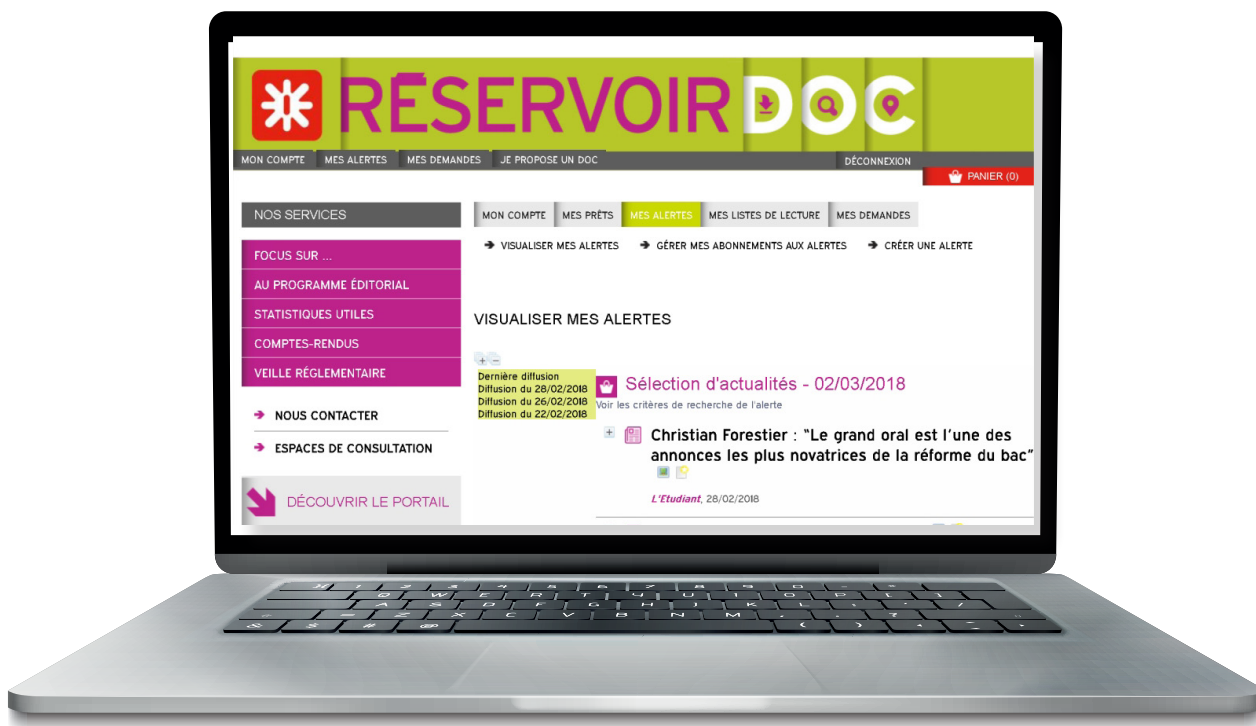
RÉSERVOIR DOC

MON COMPTE MES ALERTES MES DEMANDES JE PROPOSE UN DOC DÉCONNEXION

PANIER (0)

NOS SERVICES

FOCUS SUR ...

AU PROGRAMME ÉDITORIAL

STATISTIQUES UTILES

COMPTES-RENDUS

VEILLE RÉGLEMENTAIRE

NOUS CONTACTER

ESPACES DE CONSULTATION

DÉCOUVRIR LE PORTAIL

MON COMPTE MES PRÊTS MES ALERTES MES LISTES DE LECTURE MES DEMANDES

VISUALISER MES ALERTES GÉRER MES ABONNEMENTS AUX ALERTES CRÉER UNE ALERTE

VISUALISER MES ALERTES

+ −

Dernière diffusion
Diffusion du 28/02/2018
Diffusion du 26/02/2018
Diffusion du 22/02/2018

Sélection d'actualités - 02/03/2018

Voir les critères de recherche de l'alerte

Christian Forestier : "Le grand oral est l'une des annonces les plus novatrices de la réforme du bac"

L'Etudiant, 28/02/2018